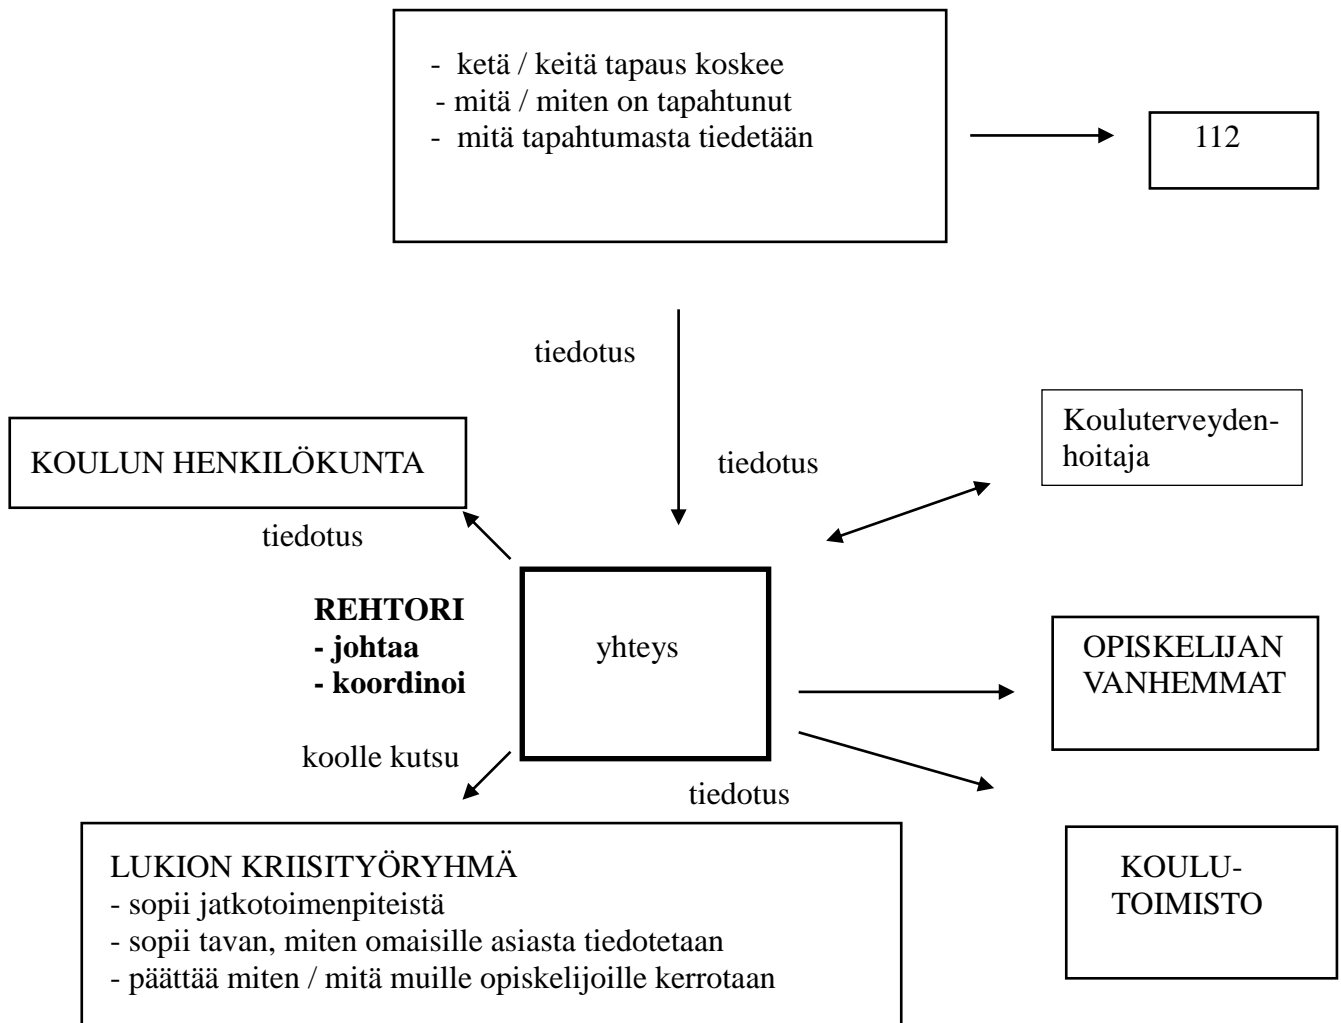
- ketä / keitä tapaus koskee
- mitä / miten on tapahtunut
- mitä tapahtumasta tiedetään

112

tiedotus

KOULUN HENKILÖKUNTA

tiedotus

Kouluterveydenhoitaja

tiedotus

REHTORI
- johtaa
- koordinoi

yhteys

OPISKELIJAN VANHEMMAT

koolle kutsu

tiedotus

LUKION KRIISITYÖRYHMÄ
- sopii jatkotoimenpiteistä
- sopii tavan, miten omaisille asiasta tiedotetaan
- päättää miten / mitä muille opiskelijoille kerrotaan

KOULU-TOIMISTO